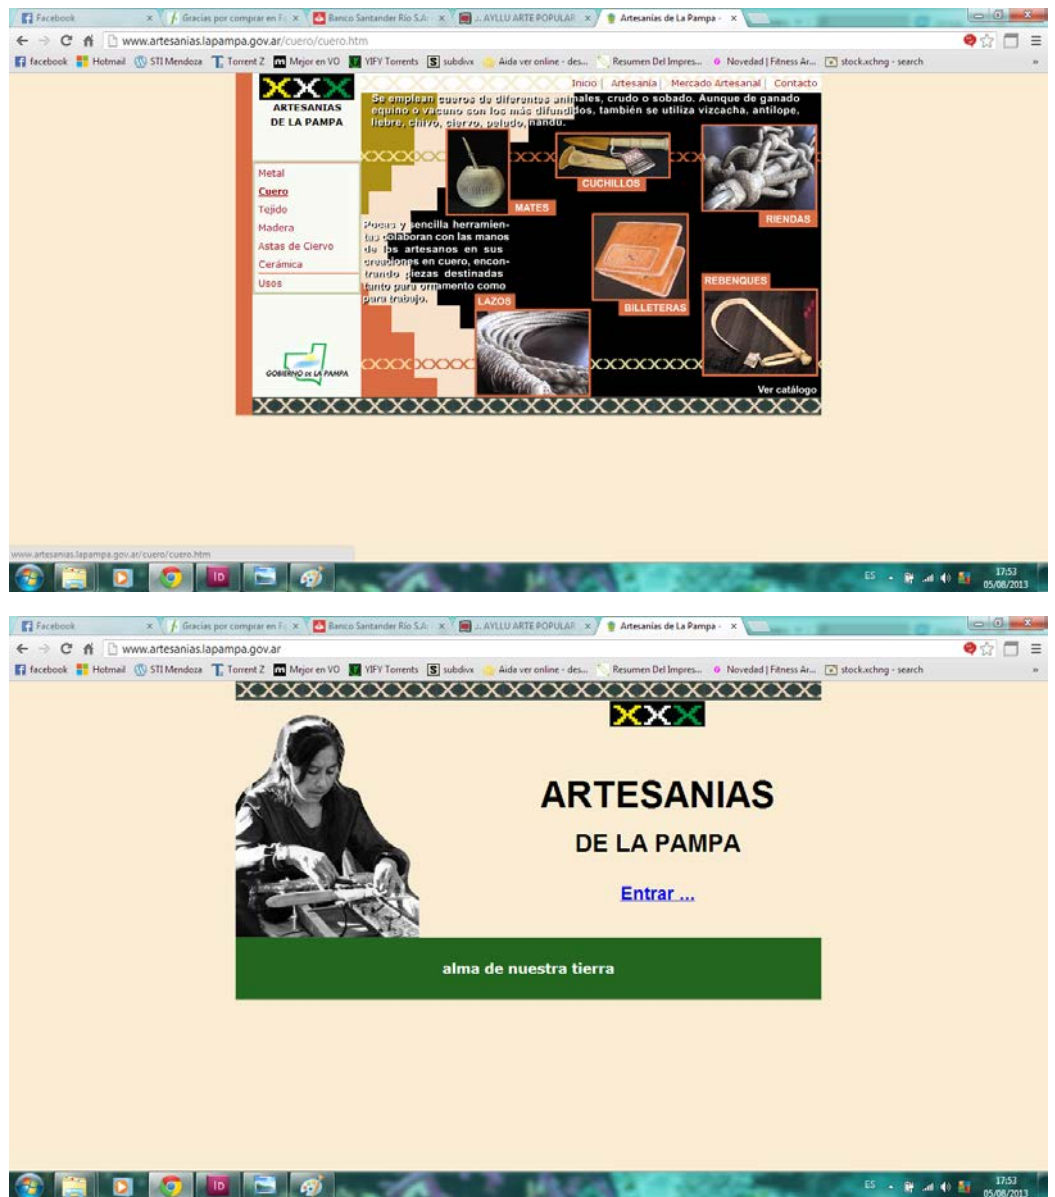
Facebook | Gracias por comprar en F | Banco Santander Río S.A. | AYLLU ARTE POPULAR | Artesanías de La Pampa

www.artesanias.lapampa.gov.ar/cuero/cuero.htm

facebook | Hotmail | STI Mendoza | Torrent Z | Mejor en VO | YIFY Torrents | subdivx | Aida ver online - des... | Resumen Del Impres... | Novedad | Fitness Ar... | stock.xchng - search

ARTESANIAS DE LA PAMPA

Inicio | Artesanía | Mercado Artesanal | Contacto

Se emplean cueros de diferentes animales, crudo o sobado. Aunque de ganado equino o vacuno son los más difundidos, también se utiliza vizcacha, antilope, liebre, chivo, ciervo, pelado, ñandu.

Metal
Cuero
Tejido
Madera
Astas de Ciervo
Cerámica
Usos

MATES
CUCHILLOS
RIENDAS

Pocas y sencilla herramientas colaboran con las manos de los artesanos en sus creaciones en cuero, encontrando piezas destinadas tanto para ornamento como para trabajo.

LAZOS
BILLETERAS
REBENQUES

GOBIERNO DE LA PAMPA

Ver catálogo

www.artesanias.lapampa.gov.ar/cuero/cuero.htm

ES 17:53 05/08/2013

Facebook | Gracias por comprar en F | Banco Santander Río S.A. | AYLLU ARTE POPULAR | Artesanías de La Pampa

www.artesanias.lapampa.gov.ar

facebook | Hotmail | STI Mendoza | Torrent Z | Mejor en VO | YIFY Torrents | subdivx | Aida ver online - des... | Resumen Del Impres... | Novedad | Fitness Ar... | stock.xchng - search

ARTESANIAS

DE LA PAMPA

Entrar ...

alma de nuestra tierra

ES 17:53 05/08/2013